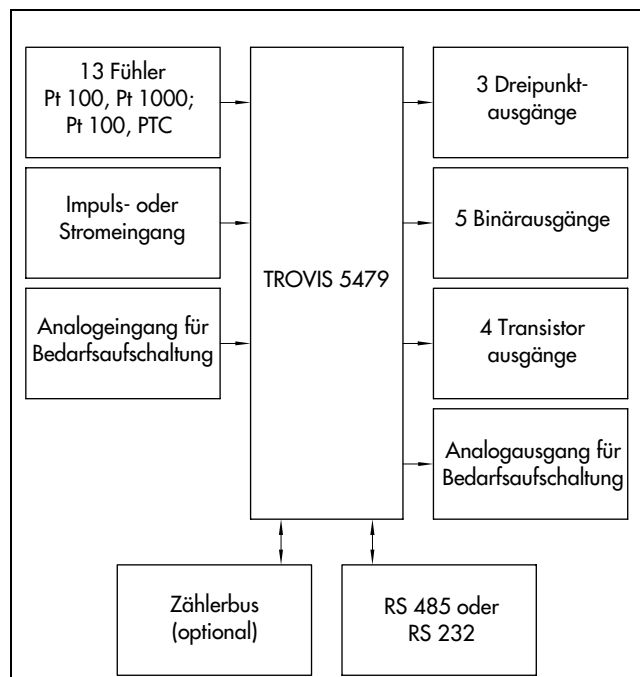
13 Fühler
Pt 100, Pt 1000;
Pt 100, PTC

Impuls- oder
Stromeingang

Analogeingang für
Bedarfsaufschaltung

TROVIS 5479

3 Dreipunkt-
ausgänge

5 Binärausgänge

4 Transistor
ausgänge

Analogausgang für
Bedarfsaufschaltung

Zählerbus
(optional)

RS 485 oder
RS 232